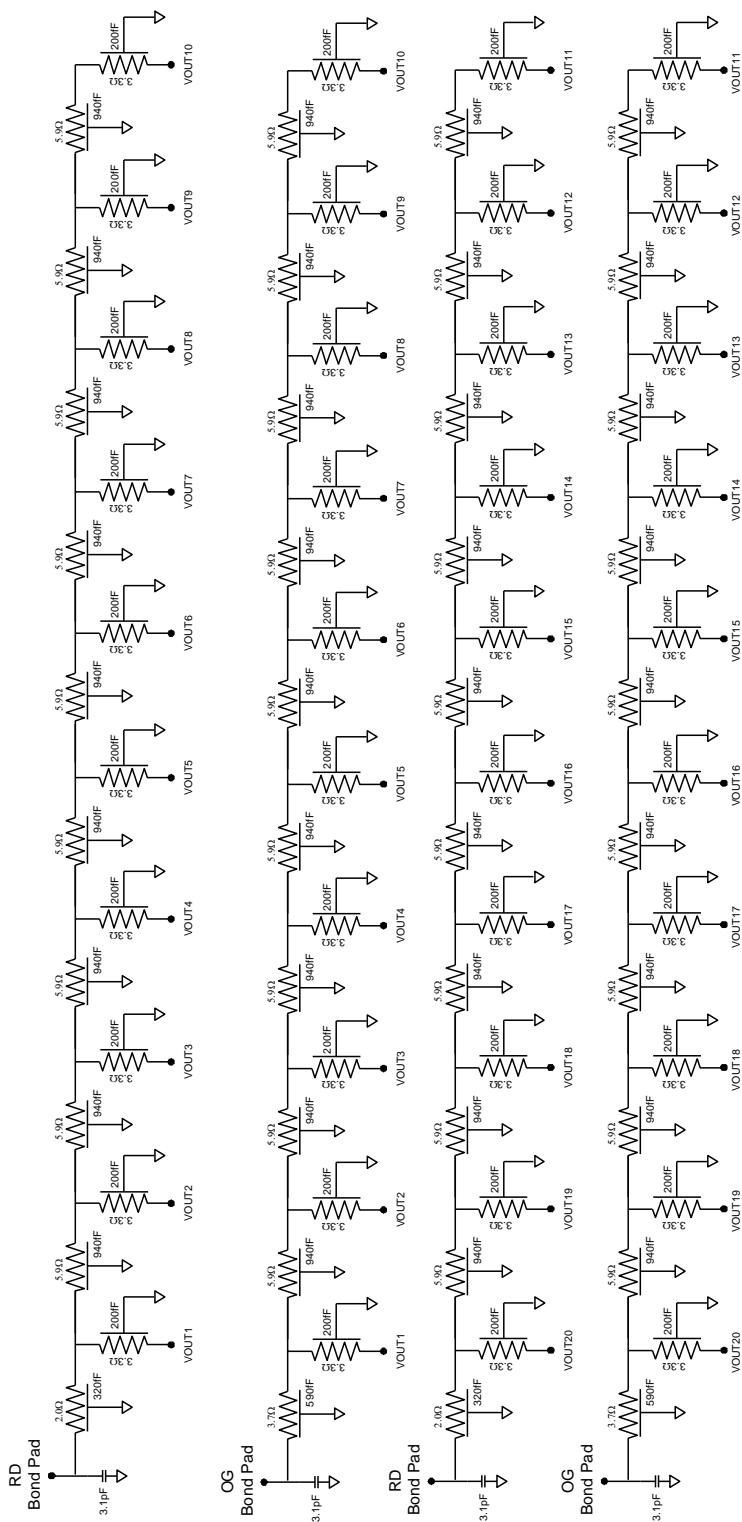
RD Bond Pad
3.1pF
2.0Ω
320fF
3.3Ω
200fF
VOUT1
5.9Ω
940fF
3.3Ω
200fF
VOUT2
5.9Ω
940fF
3.3Ω
200fF
VOUT3
5.9Ω
940fF
3.3Ω
200fF
VOUT4
5.9Ω
940fF
3.3Ω
200fF
VOUT5
5.9Ω
940fF
3.3Ω
200fF
VOUT6
5.9Ω
940fF
3.3Ω
200fF
VOUT7
5.9Ω
940fF
3.3Ω
200fF
VOUT8
5.9Ω
940fF
3.3Ω
200fF
VOUT9
5.9Ω
940fF
3.3Ω
200fF
VOUT10

OG Bond Pad
3.1pF
3.7Ω
590fF
3.3Ω
200fF
VOUT1
5.9Ω
940fF
3.3Ω
200fF
VOUT2
5.9Ω
940fF
3.3Ω
200fF
VOUT3
5.9Ω
940fF
3.3Ω
200fF
VOUT4
5.9Ω
940fF
3.3Ω
200fF
VOUT5
5.9Ω
940fF
3.3Ω
200fF
VOUT6
5.9Ω
940fF
3.3Ω
200fF
VOUT7
5.9Ω
940fF
3.3Ω
200fF
VOUT8
5.9Ω
940fF
3.3Ω
200fF
VOUT9
5.9Ω
940fF
3.3Ω
200fF
VOUT10

RD Bond Pad
3.1pF
2.0Ω
320fF
3.3Ω
200fF
VOUT20
5.9Ω
940fF
3.3Ω
200fF
VOUT19
5.9Ω
940fF
3.3Ω
200fF
VOUT18
5.9Ω
940fF
3.3Ω
200fF
VOUT17
5.9Ω
940fF
3.3Ω
200fF
VOUT16
5.9Ω
940fF
3.3Ω
200fF
VOUT15
5.9Ω
940fF
3.3Ω
200fF
VOUT14
5.9Ω
940fF
3.3Ω
200fF
VOUT13
5.9Ω
940fF
3.3Ω
200fF
VOUT12
5.9Ω
940fF
3.3Ω
200fF
VOUT11

OG Bond Pad
3.1pF
3.7Ω
590fF
3.3Ω
200fF
VOUT20
5.9Ω
940fF
3.3Ω
200fF
VOUT19
5.9Ω
940fF
3.3Ω
200fF
VOUT18
5.9Ω
940fF
3.3Ω
200fF
VOUT17
5.9Ω
940fF
3.3Ω
200fF
VOUT16
5.9Ω
940fF
3.3Ω
200fF
VOUT15
5.9Ω
940fF
3.3Ω
200fF
VOUT14
5.9Ω
940fF
3.3Ω
200fF
VOUT13
5.9Ω
940fF
3.3Ω
200fF
VOUT12
5.9Ω
940fF
3.3Ω
200fF
VOUT11